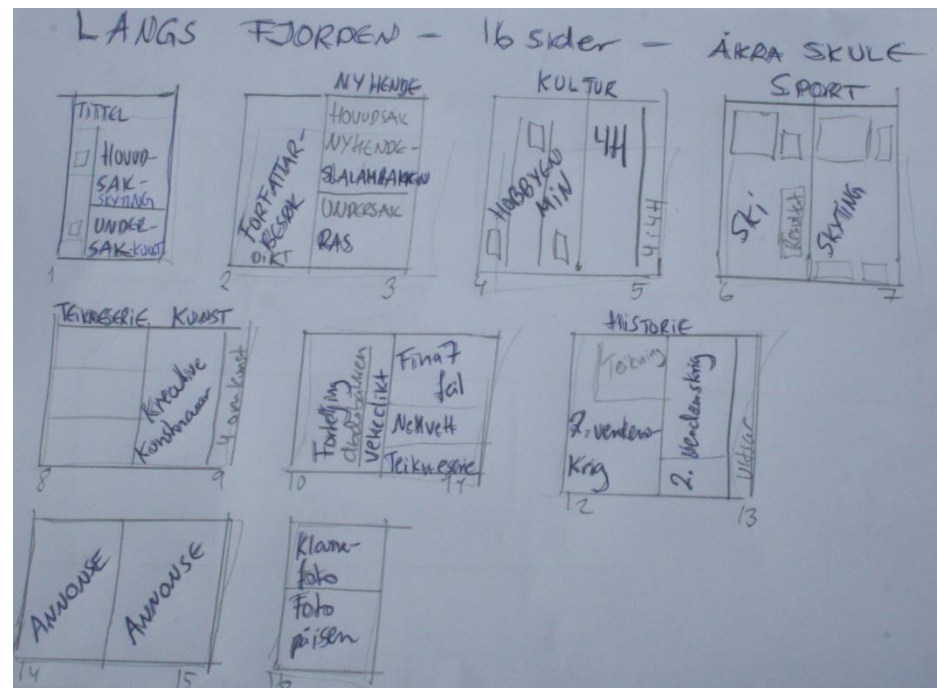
LANGS FJORDEN – 16 sider – ÅKRA SKULE

TITTEL
HOVUD-SAK-
SKYTING
UNDER-SAK-KUNST
1

NYHENDE
FORFATTAR-BESØK
DIKT
HOVUDSAK
NYHENDE-
SLALAMBAKKEN
UNDERSAK
RAS
2
3

KULTUR
HOBBYEN MIN
4H
4:H
4
5

SPORT
SKI
Resultat
SKYTING
6
7

TEIKNESERIE KUNST
Kreative Konstnarar
4 om kunst
8
9

Forteljing
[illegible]
Vekeklikk
Fina 7 feil
Nettvett
Teikneserie
10
11

HISTORIE
Teikning
2. verdens-krig
2. Verdenskrig
Vitsar
12
13

ANNONSE
ANNONSE
14
15

Klasse-foto
Foto
prisen
16